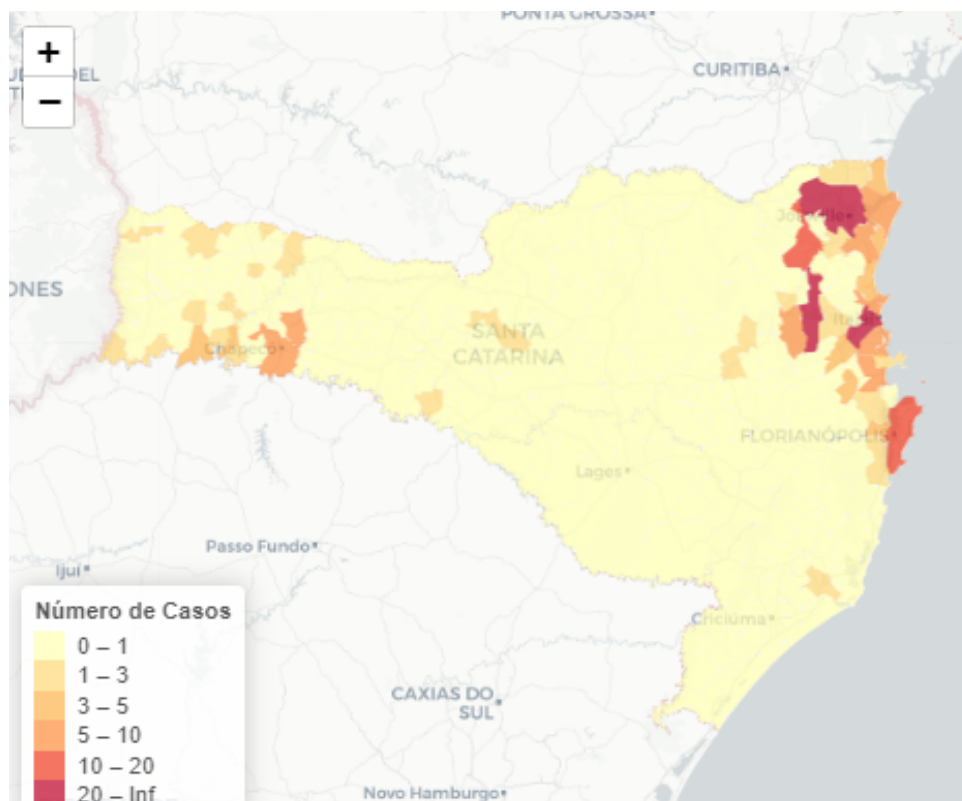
+
−
PONTA GROSSA
CURITIBA
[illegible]DEL
ONES
Joinville
Ita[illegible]
SANTA CATARINA
Chapecó
FLORIANÓPOLIS
Lages
Passo Fundo
Ijuí
Criciúma
CAXIAS DO SUL
Novo Hamburgo

Número de Casos
0 – 1
1 – 3
3 – 5
5 – 10
10 – 20
20 – Inf